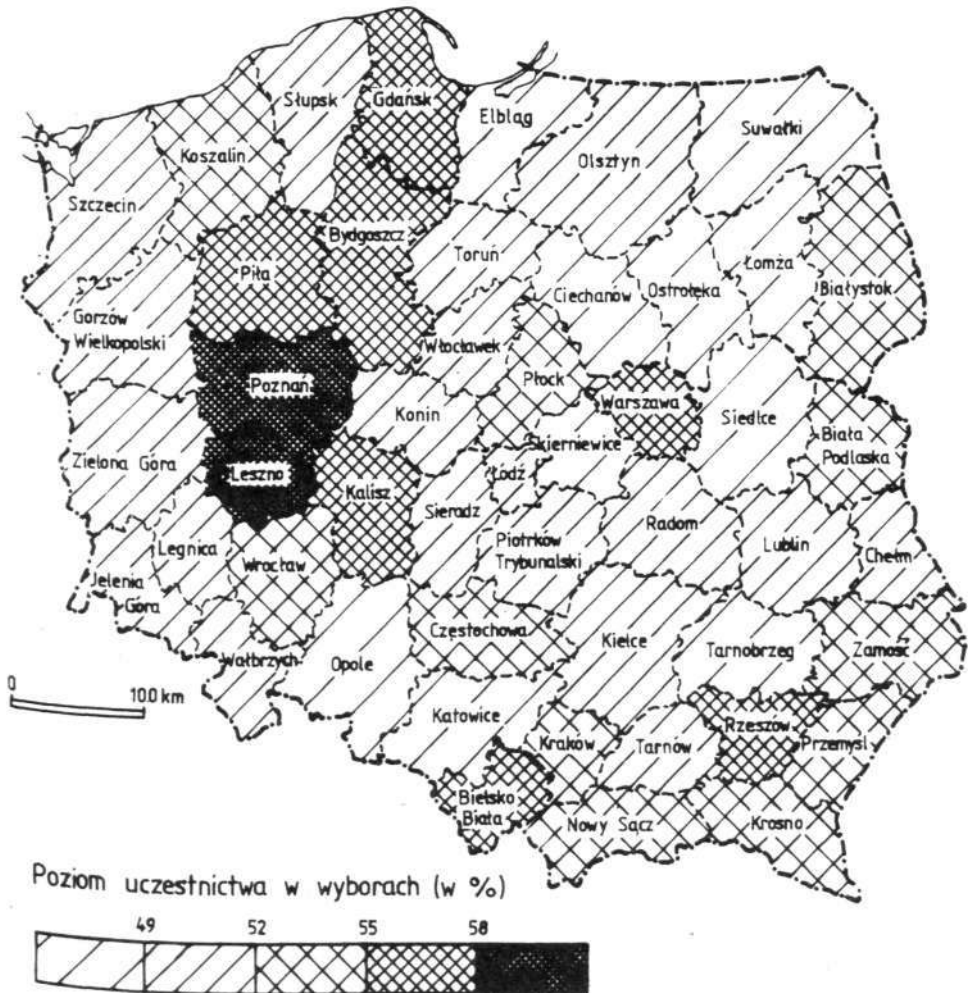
Słupsk
Gdańsk
Elbląg
Suwałki
Koszalin
Olsztyn
Szczecin
Bydgoszcz
Toruń
Łomża
Piła
Ciechanów
Ostrołęka
Białystok
Gorzów Wielkopolski
Włocławek
Poznań
Płock
Warszawa
Konin
Siedlce
Skierniewice
Biała Podlaska
Zielona Góra
Łódź
Leszno
Kalisz
Sieradz
Radom
Legnica
Piotrków Trybunalski
Lublin
Chełm
Wrocław
Jelenia Góra
Częstochowa
Kielce
Tarnobrzeg
Zamość
Wałbrzych
Opole
0
100 km
Katowice
Rzeszów
Kraków
Tarnów
Przemyśl
Bielsko Biała
Nowy Sącz
Krosno

Poziom uczestnictwa w wyborach (w %)

49 52 55 58